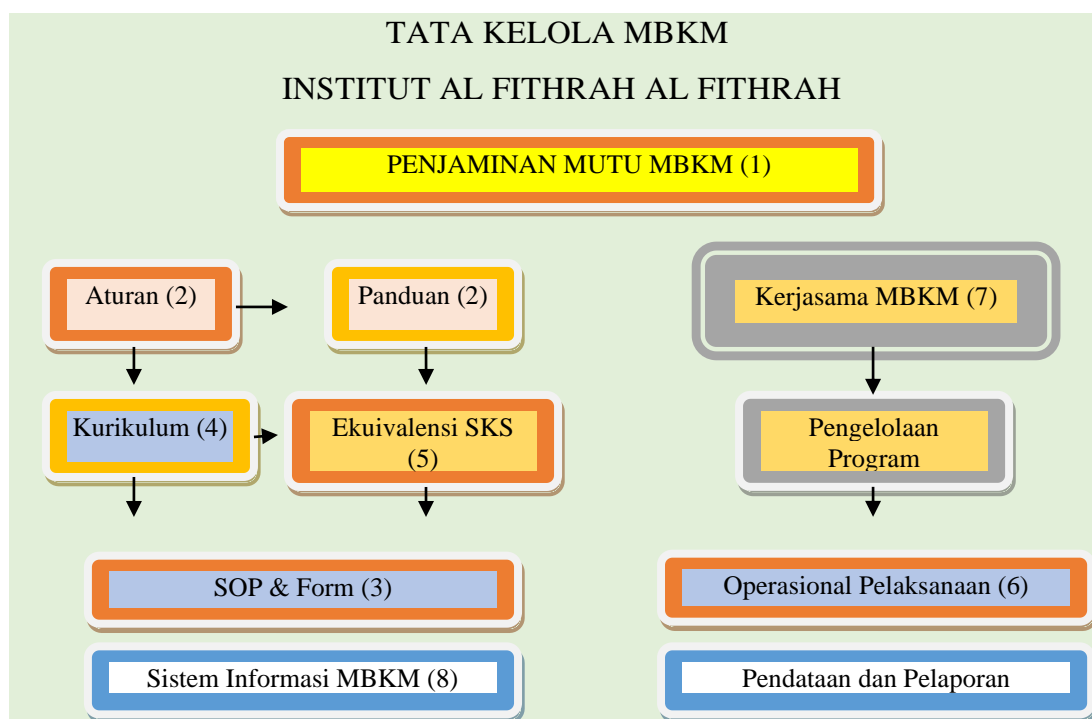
TATA KELOLA MBKM

INSTITUT AL FITHRAH AL FITHRAH

PENJAMINAN MUTU MBKM (1)

Aturan (2)

Panduan (2)

Kerjasama MBKM (7)

Kurikulum (4)

Ekuivalensi SKS (5)

Pengelolaan Program

SOP & Form (3)

Operasional Pelaksanaan (6)

Sistem Informasi MBKM (8)

Pendataan dan Pelaporan